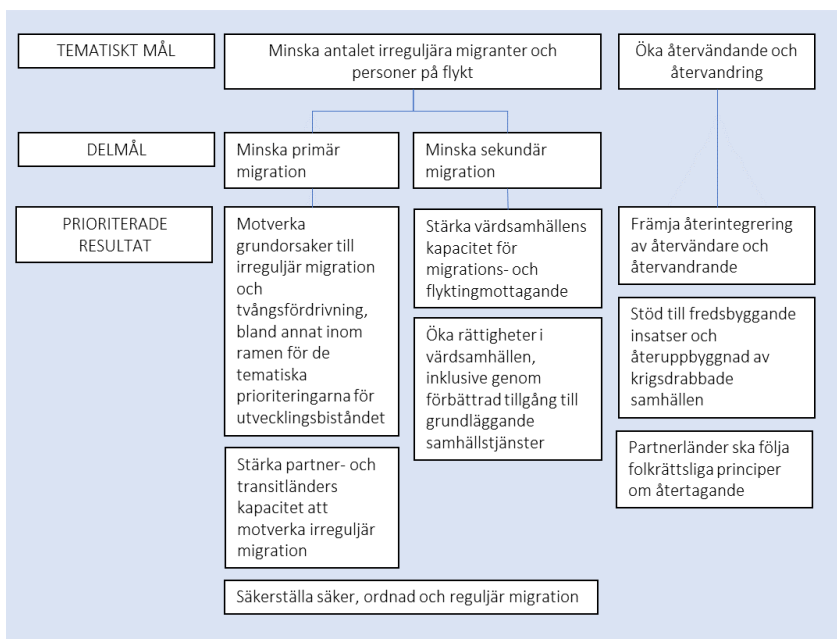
TEMATISKT MÅL

Minska antalet irreguljära migranter och personer på flykt

Öka återvändande och återvandring

DELMÅL

Minska primär migration

Minska sekundär migration

PRIORITERADE RESULTAT

Motverka grundorsaker till irreguljär migration och tvångsfördrivning, bland annat inom ramen för de tematiska prioriteringarna för utvecklingsbiståndet

Stärka partner- och transitländers kapacitet att motverka irreguljär migration

Stärka värdsamhällens kapacitet för migrations- och flyktingmottagande

Öka rättigheter i värdsamhällen, inklusive genom förbättrad tillgång till grundläggande samhällstjänster

Främja återintegrering av återvändare och återvandrande

Stöd till fredsbyggande insatser och återuppbyggnad av krigsdrabbade samhällen

Partnerländer ska följa folkrättsliga principer om återtagande

Säkerställa säker, ordnad och reguljär migration